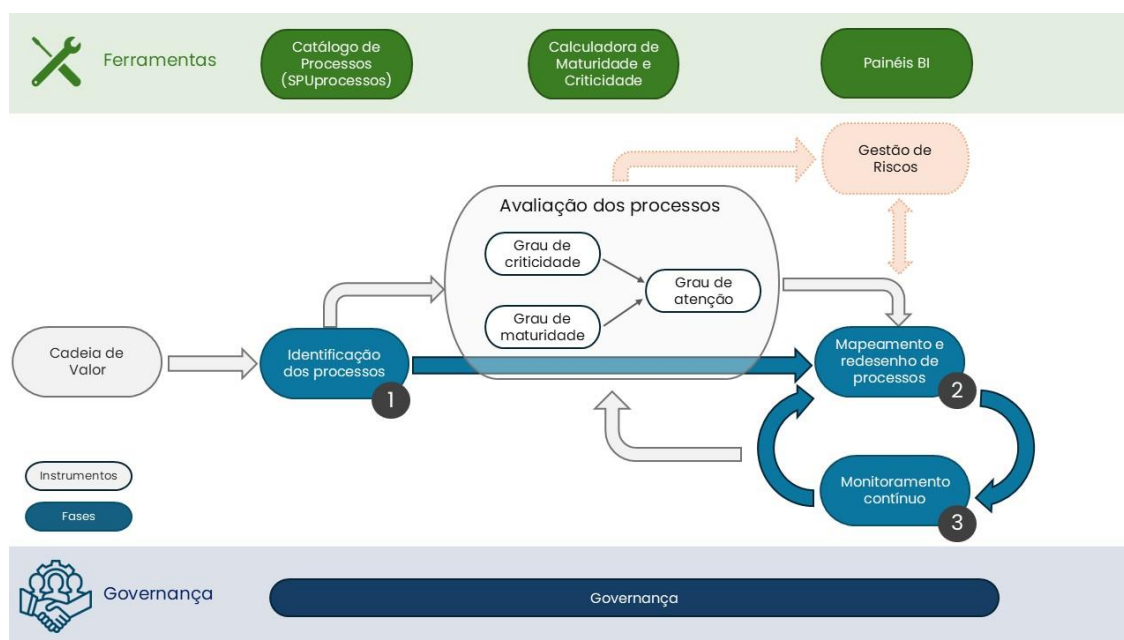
Ferramentas

Catálogo de Processos (SPUprocessos)

Calculadora de Maturidade e Criticidade

Painéis BI

Gestão de Riscos

Avaliação dos processos

Grau de criticidade

Grau de atenção

Grau de maturidade

Cadeia de Valor

Identificação dos processos

1

Mapeamento e redesenho de processos

2

Monitoramento contínuo

3

Instrumentos

Fases

Governança

Governança